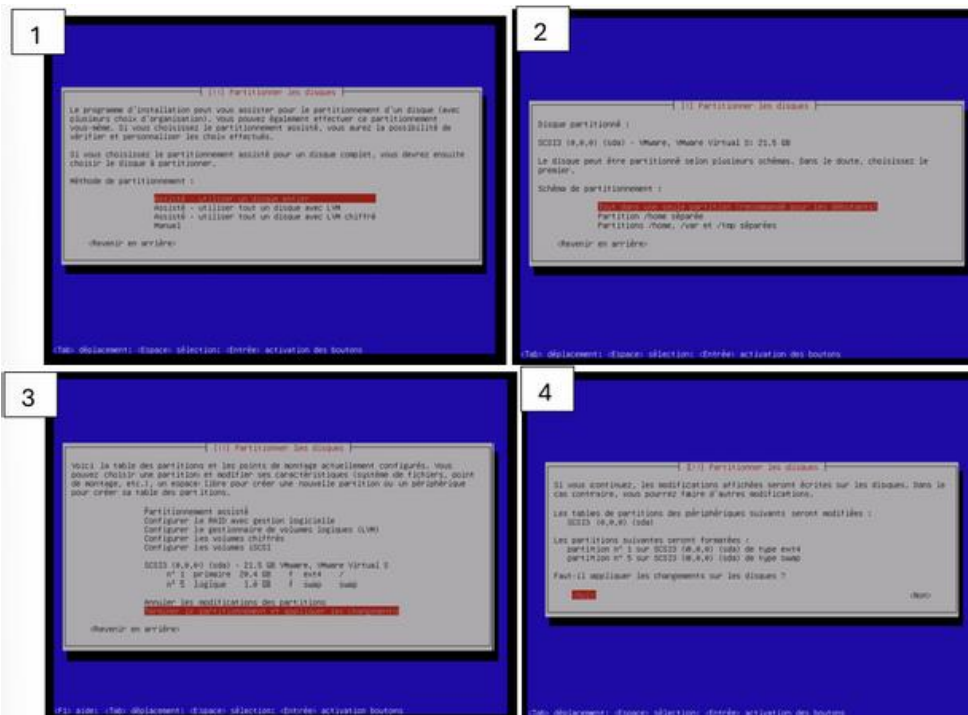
1

[!!] Partitionner les disques

Le programme d'installation peut vous assister pour le partitionnement d'un disque (avec plusieurs choix d'organisation). Vous pouvez également effectuer ce partitionnement vous-même. Si vous choisissez le partitionnement assisté, vous aurez la possibilité de vérifier et personnaliser les choix effectués.

Si vous choisissez le partitionnement assisté pour un disque complet, vous devrez ensuite choisir le disque à partitionner.

Méthode de partitionnement :

Assisté - utiliser un disque entier
Assisté - utiliser tout un disque avec LVM
Assisté - utiliser tout un disque avec LVM chiffré
Manuel

<Revenir en arrière>

<Tab> déplacement; <Espace> sélection; <Entrée> activation des boutons

2

[!!] Partitionner les disques

Disque partitionné :

SCSI3 (0,0,0) (sda) - VMware, VMware Virtual S: 21.5 GB

Le disque peut être partitionné selon plusieurs schémas. Dans le doute, choisissez le premier.

Schéma de partitionnement :

Tout dans une seule partition (recommandé pour les débutants)
Partition /home séparée
Partitions /home, /var et /tmp séparées

<Revenir en arrière>

<Tab> déplacement; <Espace> sélection; <Entrée> activation des boutons

3

[!!] Partitionner les disques

Voici la table des partitions et les points de montage actuellement configurés. Vous pouvez choisir une partition et modifier ses caractéristiques (système de fichiers, point de montage, etc.), un espace libre pour créer une nouvelle partition ou un périphérique pour créer sa table des partitions.

Partitionnement assisté
Configurer le RAID avec gestion logicielle
Configurer le gestionnaire de volumes logiques (LVM)
Configurer les volumes chiffrés
Configurer les volumes iSCSI

SCSI3 (0,0,0) (sda) - 21.5 GB VMware, VMware Virtual S
n° 1 primaire 20.4 GB f ext4 /
n° 5 logique 1.0 GB f swap swap

Annuler les modifications des partitions
Terminer le partitionnement et appliquer les changements

<Revenir en arrière>

<F1> aide; <Tab> déplacement; <Espace> sélection; <Entrée> activation boutons

4

[!!] Partitionner les disques

Si vous continuez, les modifications affichées seront écrites sur les disques. Dans le cas contraire, vous pourrez faire d'autres modifications.

Les tables de partitions des périphériques suivants seront modifiées :
SCSI3 (0,0,0) (sda)

Les partitions suivantes seront formatées :
partition n° 1 sur SCSI3 (0,0,0) (sda) de type ext4
partition n° 5 sur SCSI3 (0,0,0) (sda) de type swap

Faut-il appliquer les changements sur les disques ?

<Oui> <Non>

<Tab> déplacement; <Espace> sélection; <Entrée> activation des boutons